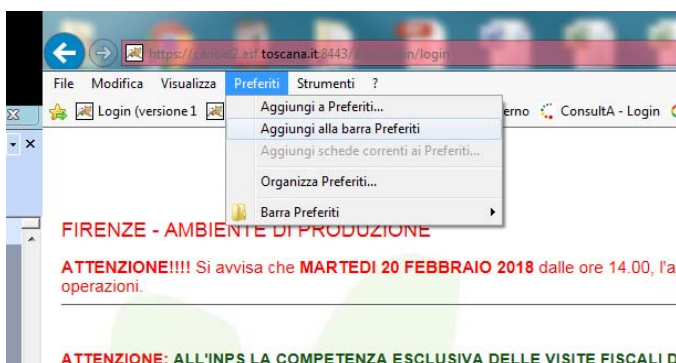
https://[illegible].asf.toscana.it:8443/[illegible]/login

File Modifica Visualizza Preferiti Strumenti ?

Login (versione 1 ... erno ConsultA - Login

Aggiungi a Preferiti...
Aggiungi alla barra Preferiti
Aggiungi schede correnti ai Preferiti...
Organizza Preferiti...
Barra Preferiti

FIRENZE - AMBIENTE DI PRODUZIONE

ATTENZIONE!!!! Si avvisa che MARTEDI 20 FEBBRAIO 2018 dalle ore 14.00, l'a operazioni.

ATTENZIONE: ALL'INPS LA COMPETENZA ESCLUSIVA DELLE VISITE FISCALI D